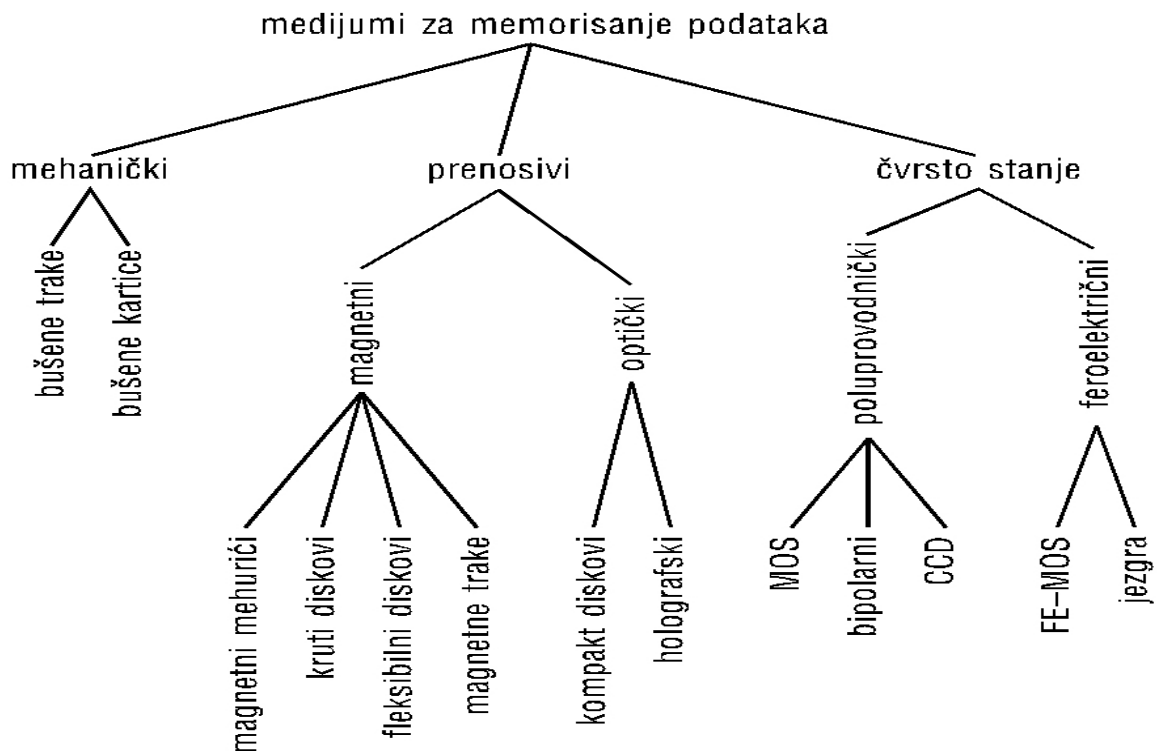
medijumi za memorisanje podataka

mehanički

bušene trake

bušene kartice

prenosivi

magnetni

magnetni mehurići

kruti diskovi

fleksibilni diskovi

magnetne trake

optički

kompakt diskovi

holografski

čvrsto stanje

poluprovodnički

MOS

bipolarni

CCD

feroelektrični

FE–MOS

jezgra